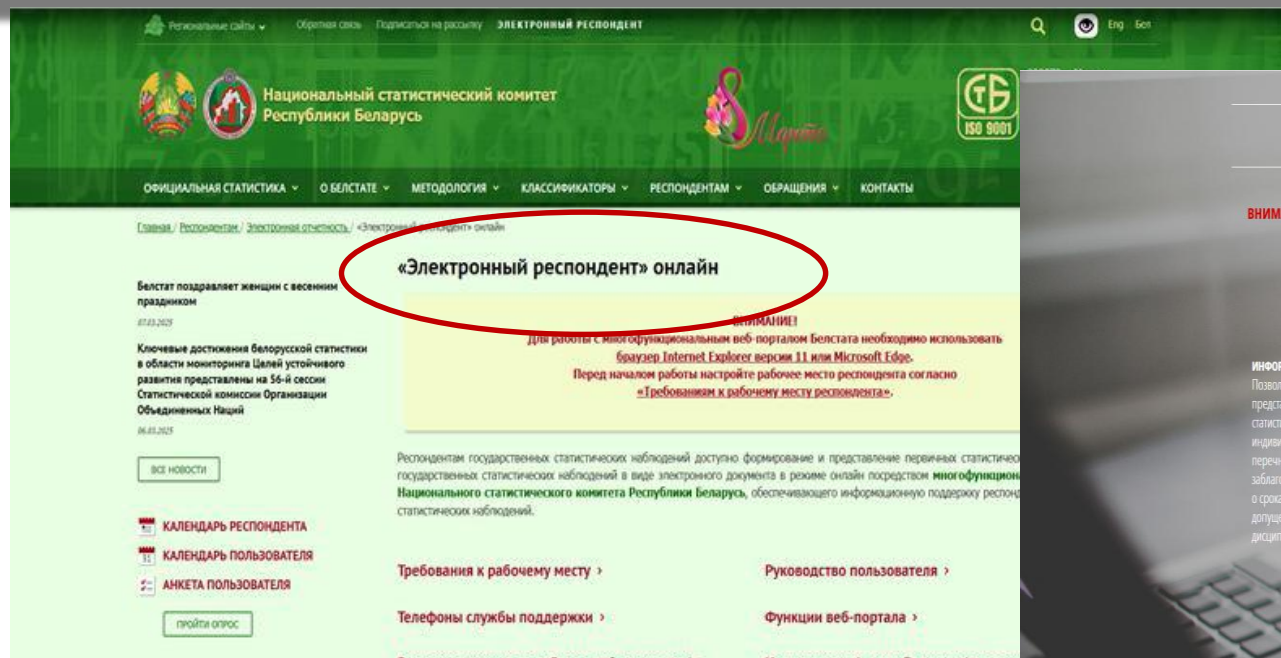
Региональные сайты  Обратная связь  Подписаться на рассылку  ЭЛЕКТРОННЫЙ РЕСПОНДЕНТ  Eng  Бел

Национальный статистический комитет Республики Беларусь

8 Марта

ISO 9001

ОФИЦИАЛЬНАЯ СТАТИСТИКА  О БЕЛСТАТЕ  МЕТОДОЛОГИЯ  КЛАССИФИКАТОРЫ  РЕСПОНДЕНТАМ  ОБРАЩЕНИЯ  КОНТАКТЫ

Главная / Респондентам / Электронная отчетность / «Электронный респондент» онлайн

Белстат поздравляет женщин с весенним праздником

07.03.2025

Ключевые достижения белорусской статистики в области мониторинга Целей устойчивого развития представлены на 56-й сессии Статистической комиссии Организации Объединенных Наций

06.03.2025

ВСЕ НОВОСТИ

КАЛЕНДАРЬ РЕСПОНДЕНТА

КАЛЕНДАРЬ ПОЛЬЗОВАТЕЛЯ

АНКЕТА ПОЛЬЗОВАТЕЛЯ

ПРОЙТИ ОПРОС

«Электронный респондент» онлайн

ВНИМАНИЕ!
Для работы с многофункциональным веб-порталом Белстата необходимо использовать браузер Internet Explorer версии 11 или Microsoft Edge.
Перед началом работы настройте рабочее место респондента согласно «Требованиям к рабочему месту респондента».

Респондентам государственных статистических наблюдений доступно формирование и представление первичных статистичес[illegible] государственных статистических наблюдений в виде электронного документа в режиме онлайн посредством многофункциона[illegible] Национального статистического комитета Республики Беларусь, обеспечивающего информационную поддержку респонд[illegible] статистических наблюдений.

Требования к рабочему месту ›

Руководство пользователя ›

Телефоны службы поддержки ›

Функции веб-портала ›

ВНИМ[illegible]

ИНФО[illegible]
Позво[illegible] предст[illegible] статис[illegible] индиви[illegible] перечи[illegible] заблаг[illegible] о срока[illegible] допущ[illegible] дисцип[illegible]